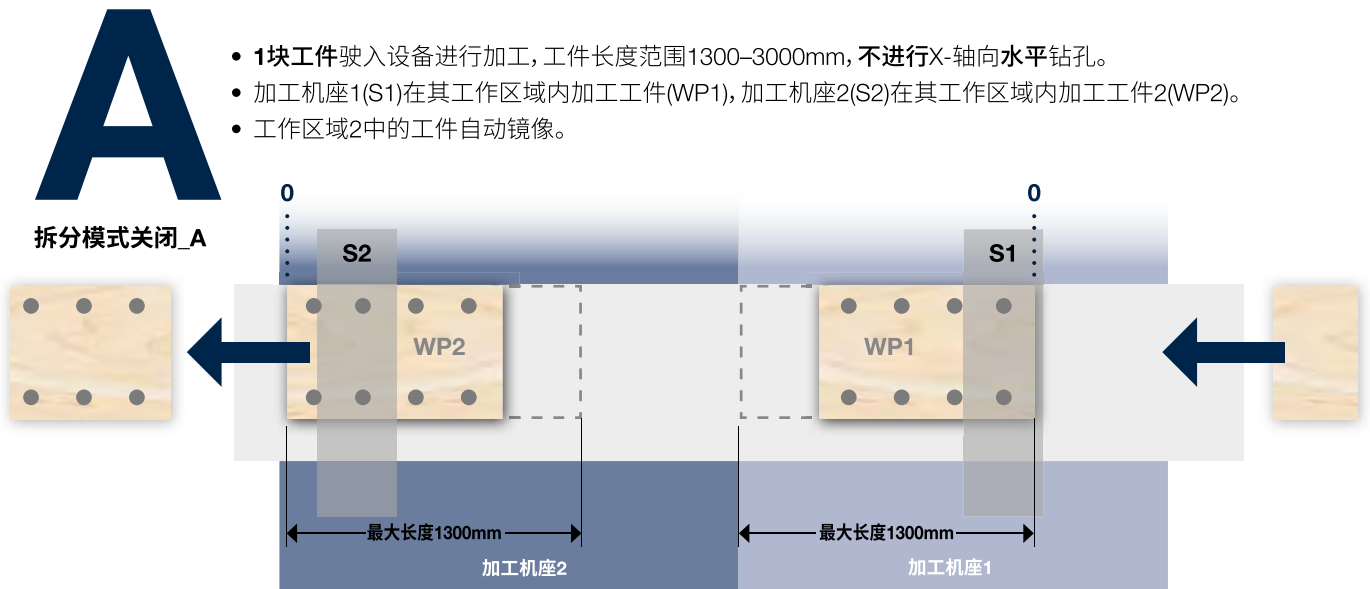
A

• 1块工件驶入设备进行加工，工件长度范围1300–3000mm，不进行X-轴向水平钻孔。
• 加工机座1(S1)在其工作区域内加工工件(WP1)，加工机座2(S2)在其工作区域内加工工件2(WP2)。
• 工作区域2中的工件自动镜像。

拆分模式关闭_A

0

0

S2

S1

WP2

WP1

最大长度1300mm

最大长度1300mm

加工机座2

加工机座1